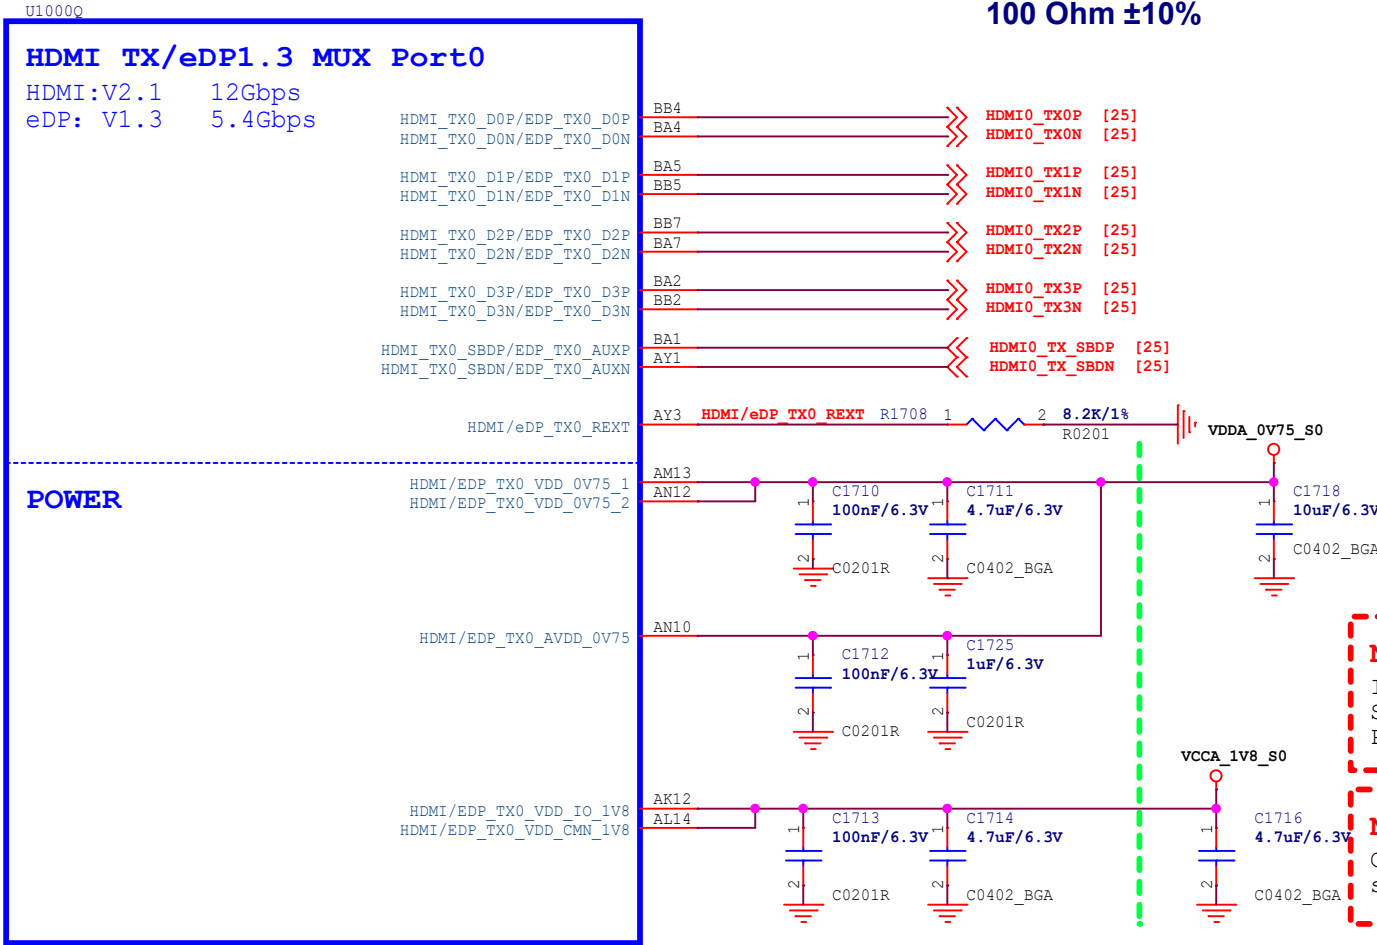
U1000Q

100 Ohm ±10%

HDMI TX/eDP1.3 MUX Port0

HDMI:V2.1 12Gbps
eDP: V1.3 5.4Gbps

HDMI_TX0_D0P/EDP_TX0_D0P BB4 HDMI0_TX0P [25]
HDMI_TX0_D0N/EDP_TX0_D0N BA4 HDMI0_TX0N [25]

HDMI_TX0_D1P/EDP_TX0_D1P BA5 HDMI0_TX1P [25]
HDMI_TX0_D1N/EDP_TX0_D1N BB5 HDMI0_TX1N [25]

HDMI_TX0_D2P/EDP_TX0_D2P BB7 HDMI0_TX2P [25]
HDMI_TX0_D2N/EDP_TX0_D2N BA7 HDMI0_TX2N [25]

HDMI_TX0_D3P/EDP_TX0_D3P BA2 HDMI0_TX3P [25]
HDMI_TX0_D3N/EDP_TX0_D3N BB2 HDMI0_TX3N [25]

HDMI_TX0_SBDP/EDP_TX0_AUXP BA1 HDMI0_TX_SBDP [25]
HDMI_TX0_SBDN/EDP_TX0_AUXN AY1 HDMI0_TX_SBDN [25]

HDMI/eDP_TX0_REXT AY3 HDMI/eDP_TX0_REXT R1708 1 2 8.2K/1% R0201 VDDA_0V75_S0

POWER

HDMI/EDP_TX0_VDD_0V75_1 AM13
HDMI/EDP_TX0_VDD_0V75_2 AN12

C1710 100nF/6.3V C0201R 1 2
C1711 4.7uF/6.3V C0402_BGA 1 2
C1718 10uF/6.3V C0402_BGA 1 2

HDMI/EDP_TX0_AVDD_0V75 AN10

C1712 100nF/6.3V C0201R 1 2
C1725 1uF/6.3V C0201R 1 2

VCCA_1V8_S0

HDMI/EDP_TX0_VDD_IO_1V8 AK12
HDMI/EDP_TX0_VDD_CMN_1V8 AL14

C1713 100nF/6.3V C0201R 1 2
C1714 4.7uF/6.3V C0402_BGA 1 2
C1716 4.7uF/6.3V C0402_BGA 1 2

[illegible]